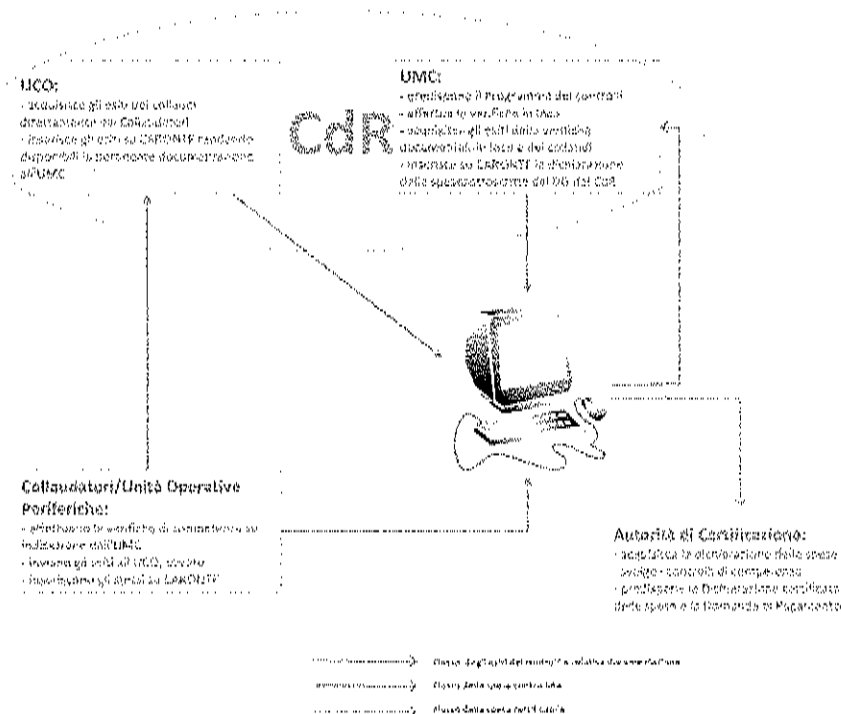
UCO:
- acquisisce gli esiti dei collaudi direttamente dai Collaudatori
- inserisce gli esiti su CARONTE rendendo disponibili la pertinente documentazione all'UMC

UMC:
- predispone il Programma dei controlli
- effettua le verifiche in loco
- acquisisce gli esiti delle verifiche documentali, in loco e dei collaudi
- inserisce su CARONTE la dichiarazione delle spese controllate dal DG del CdR

CdR

Collaudatori/Unità Operative Periferiche:
- effettuano le verifiche di competenza su indicazione dell'UMC
- inviano gli esiti all'UCO, ovvero
- inseriscono gli stessi su CARONTE

Autorità di Certificazione:
- acquisisce le dichiarazioni delle spese svolge i controlli di competenza
- predispone la Dichiarazione certificata delle spese e la Domanda di Pagamento

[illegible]
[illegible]
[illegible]